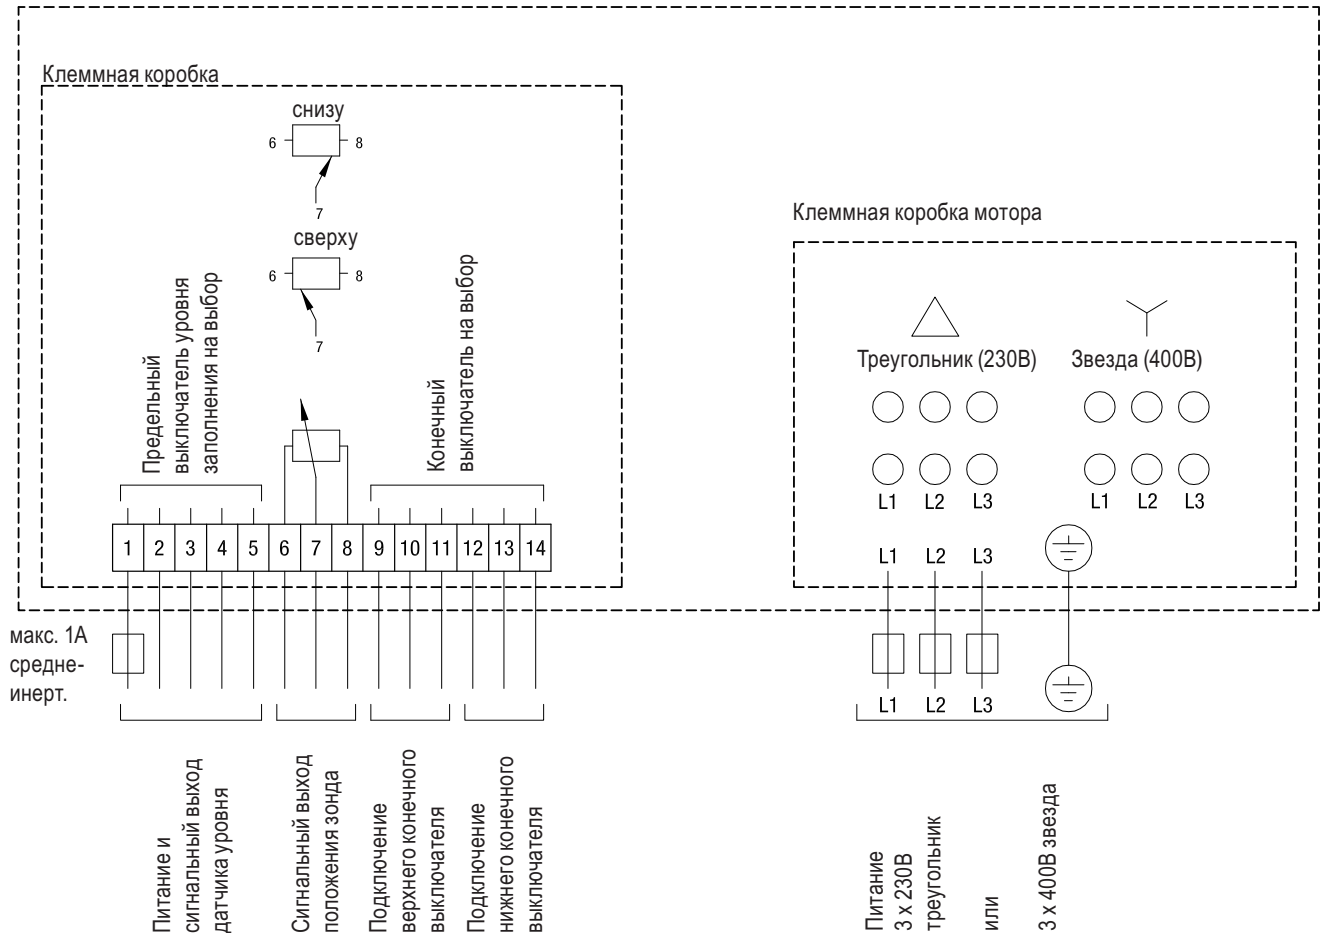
Клеммная коробка

снизу

6

8

7

сверху

6

8

7

Предельный выключатель уровня заполнения на выбор

Конечный выключатель на выбор

| 1 | 2 | 3 | 4 | 5 | 6 | 7 | 8 | 9 | 10 | 11 | 12 | 13 | 14 |
|---|---|---|---|---|---|---|---|---|---|---|---|---|---|

Клеммная коробка мотора

Треугольник (230В)

Звезда (400В)

L1 L2 L3

L1 L2 L3

L1 L2 L3

макс. 1А средне-инерт.

L1 L2 L3

Питание и сигнальный выход датчика уровня

Сигнальный выход положения зонда

Подключение верхнего конечного выключателя

Подключение нижнего конечного выключателя

Питание 3 x 230В треугольник

или

3 x 400В звезда